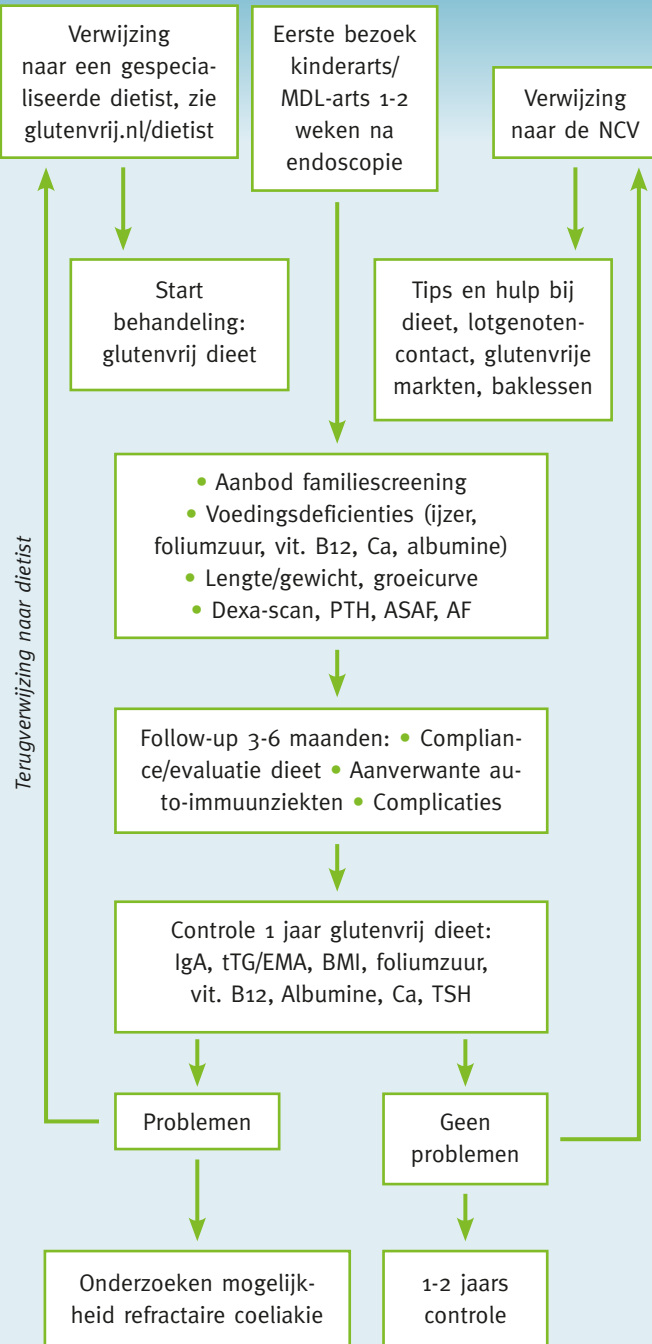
Verwijzing naar een gespecialiseerde dietist, zie glutenvrij.nl/dietist

Eerste bezoek kinderarts/ MDL-arts 1-2 weken na endoscopie

Verwijzing naar de NCV

Start behandeling: glutenvrij dieet

Tips en hulp bij dieet, lotgenotencontact, glutenvrije markten, baklessen

• Aanbod familiescreening
• Voedingsdeficienties (ijzer, foliumzuur, vit. B12, Ca, albumine)
• Lengte/gewicht, groeicurve
• Dexa-scan, PTH, ASAF, AF

Follow-up 3-6 maanden: • Compliance/evaluatie dieet • Aanverwante auto-immuunziekten • Complicaties

Controle 1 jaar glutenvrij dieet: IgA, tTG/EMA, BMI, foliumzuur, vit. B12, Albumine, Ca, TSH

Terugverwijzing naar dietist

Problemen

Geen problemen

Onderzoeken mogelijkheid refractaire coeliakie

1-2 jaars controle